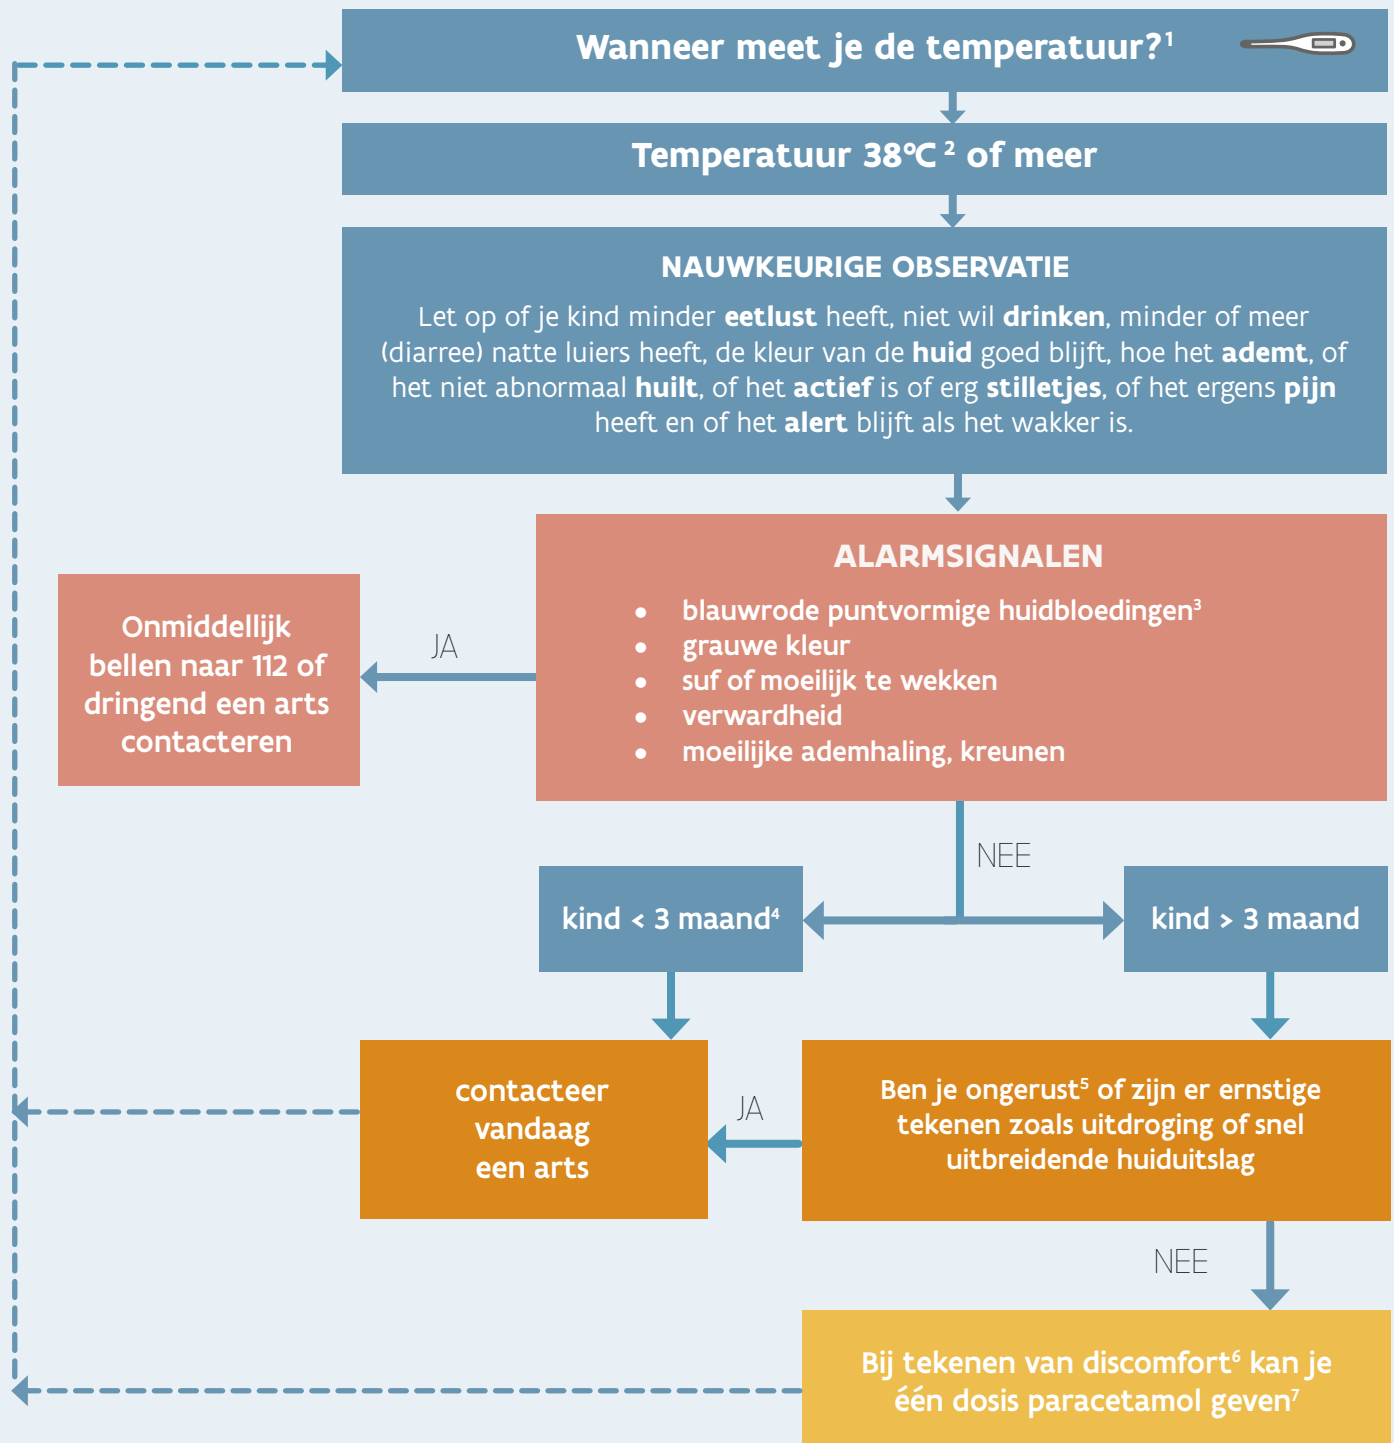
Wanneer meet je de temperatuur?$^1$

Temperatuur 38°C $^2$ of meer

NAUWKEURIGE OBSERVATIE

Let op of je kind minder **eetlust** heeft, niet wil **drinken**, minder of meer (diarree) natte luiers heeft, de kleur van de **huid** goed blijft, hoe het **ademt**, of het niet abnormaal **huilt**, of het **actief** is of erg **stilletjes**, of het ergens **pijn** heeft en of het **alert** blijft als het wakker is.

ALARMSIGNALEN

- blauwrode puntvormige huidbloedingen$^3$
- grauwe kleur
- suf of moeilijk te wekken
- verwardheid
- moeilijke ademhaling, kreunen

JA

Onmiddellijk bellen naar 112 of dringend een arts contacteren

NEE

kind < 3 maand$^4$

kind > 3 maand

contacteer vandaag een arts

JA

Ben je ongerust$^5$ of zijn er ernstige tekenen zoals uitdroging of snel uitbreidende huiduitslag

NEE

Bij tekenen van discomfort$^6$ kan je één dosis paracetamol geven$^7$